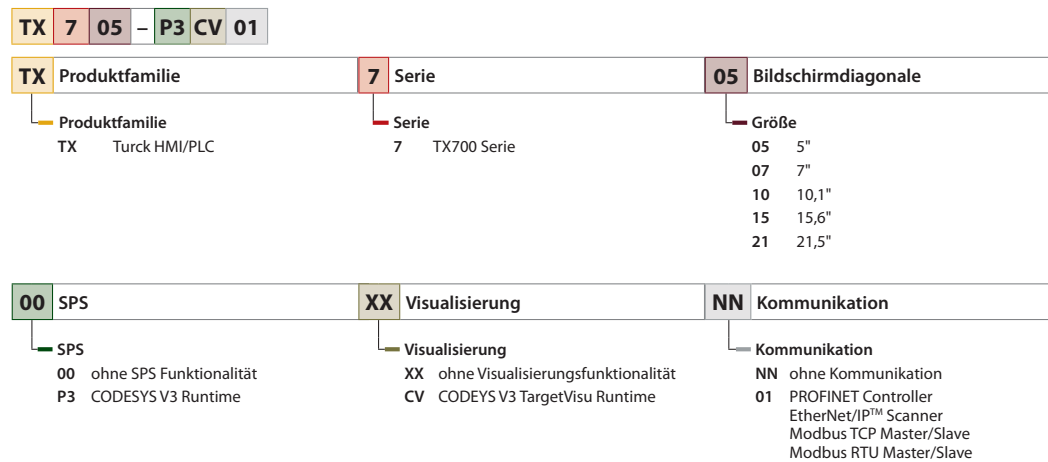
TX 7 05 – P3 CV 01

TX Produktfamilie

Produktfamilie
TX Turck HMI/PLC

7 Serie

Serie
7 TX700 Serie

05 Bildschirmdiagonale

Größe
05 5"
07 7"
10 10,1"
15 15,6"
21 21,5"

00 SPS

SPS
00 ohne SPS Funktionalität
P3 CODESYS V3 Runtime

XX Visualisierung

Visualisierung
XX ohne Visualisierungsfunktionalität
CV CODEYS V3 TargetVisu Runtime

NN Kommunikation

Kommunikation
NN ohne Kommunikation
01 PROFINET Controller
EtherNet/IP$^{TM}$ Scanner
Modbus TCP Master/Slave
Modbus RTU Master/Slave